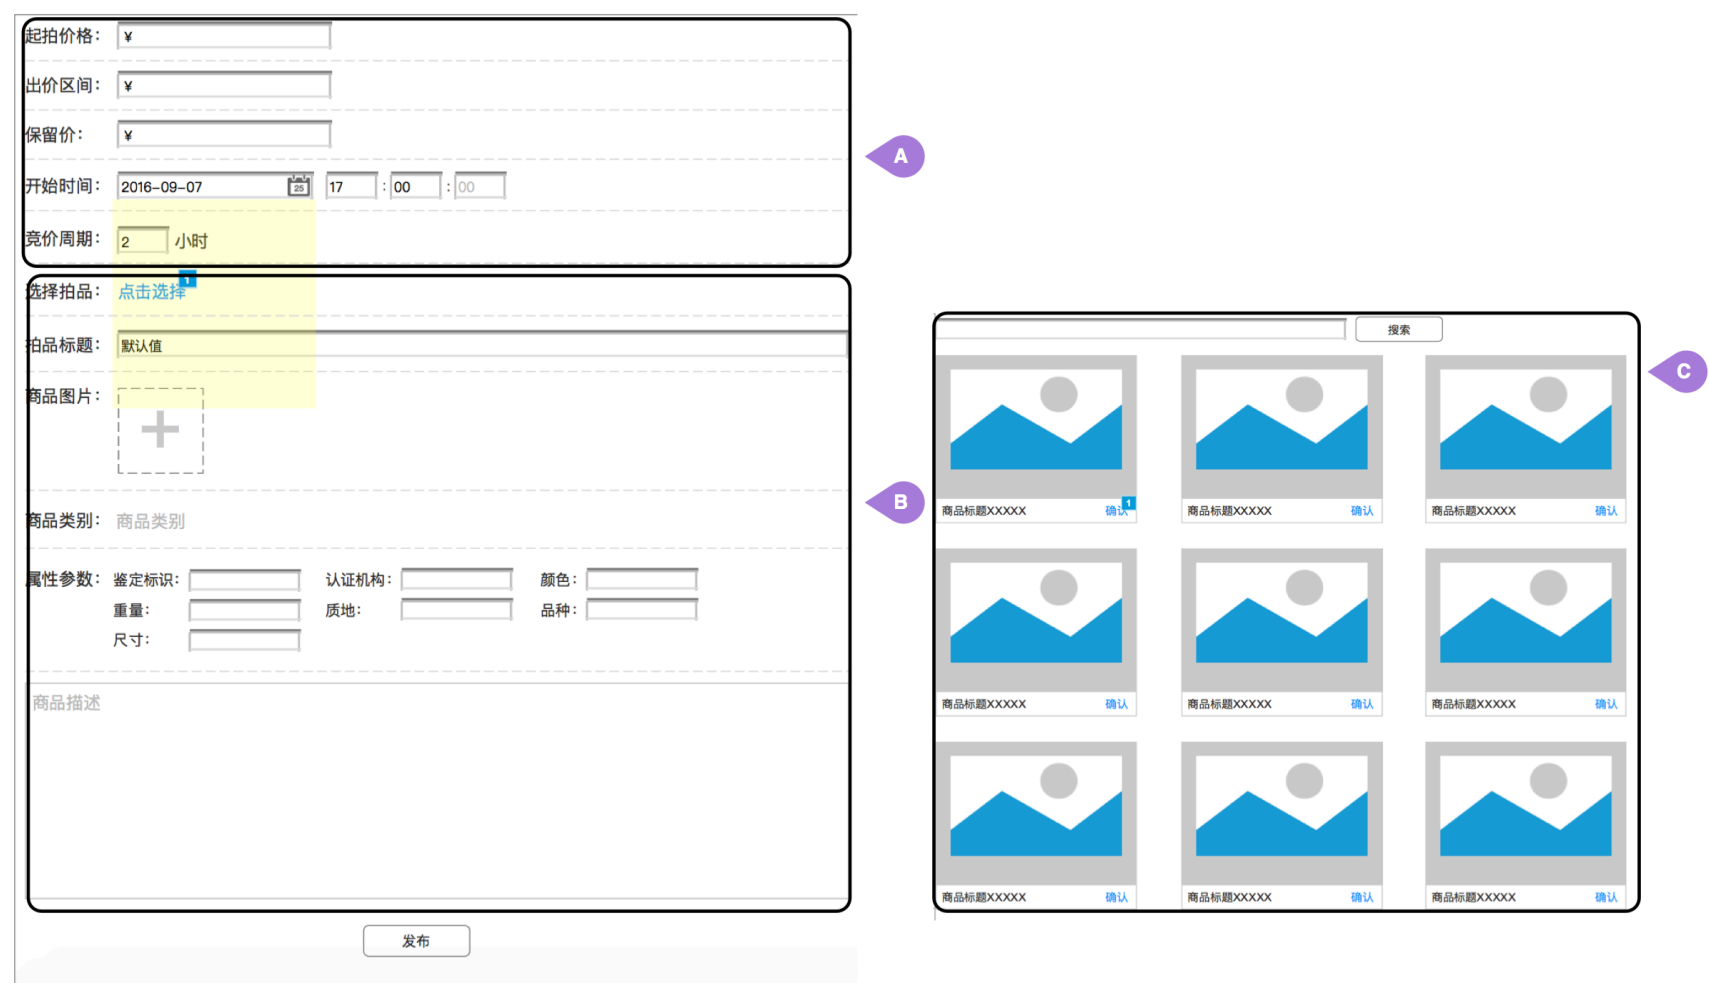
起拍价格： ¥

出价区间： ¥

保留价： ¥

开始时间： 2016-09-07 25 17 : 00 : 00

竞价周期： 2 小时

A

选择拍品： 点击选择 1

拍品标题： 默认值

商品图片：

商品类别： 商品类别

B

属性参数： 鉴定标识： 认证机构： 颜色：
重量： 质地： 品种：
尺寸：

商品描述

发布

搜索

C

| 商品标题XXXXX 确认 1 | 商品标题XXXXX 确认 | 商品标题XXXXX 确认 |
|---|---|---|
| 商品标题XXXXX 确认 | 商品标题XXXXX 确认 | 商品标题XXXXX 确认 |
| 商品标题XXXXX 确认 | 商品标题XXXXX 确认 | 商品标题XXXXX 确认 |